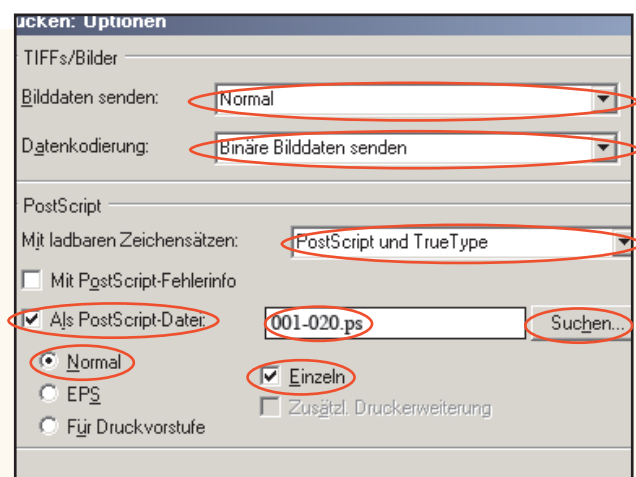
ucken: Optionen

TIFFs/Bilder

Bilddaten senden: Normal

Datenkodierung: Binäre Bilddaten senden

PostScript

Mit ladbaren Zeichensätzen: PostScript und TrueType

Mit PostScript-Fehlerinfo

Als PostScript-Datei: 001-020.ps Suchen...

Normal

EPS

Für Druckvorstufe

Einzeln

Zusätzl. Druckerweiterung